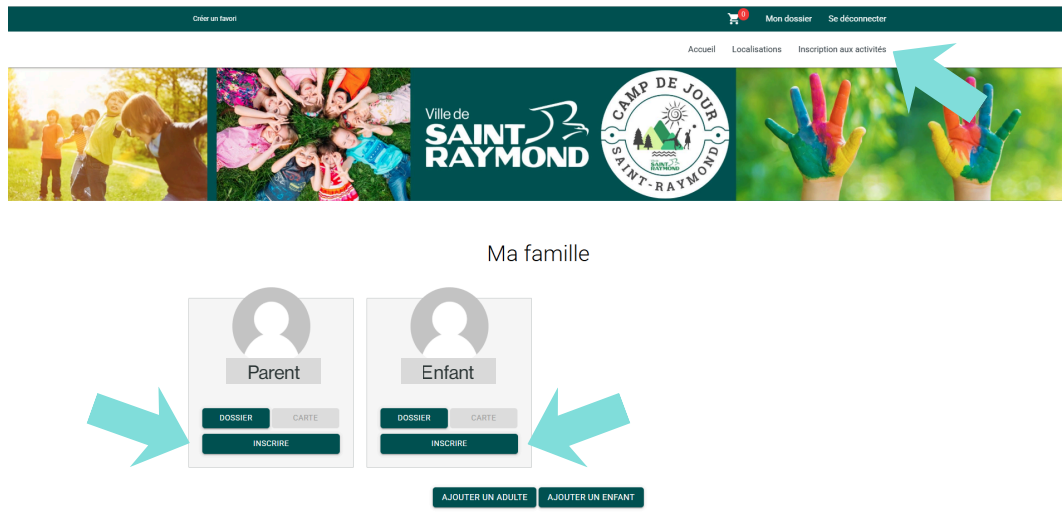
Créer un favori

0 Mon dossier Se déconnecter

Accueil Localisations Inscription aux activités

Ville de SAINT RAYMOND

CAMP DE JOUR SAINT-RAYMOND

SAINT RAYMOND

Ma famille

Parent

DOSSIER CARTE

INSCRIRE

Enfant

DOSSIER CARTE

INSCRIRE

AJOUTER UN ADULTE AJOUTER UN ENFANT